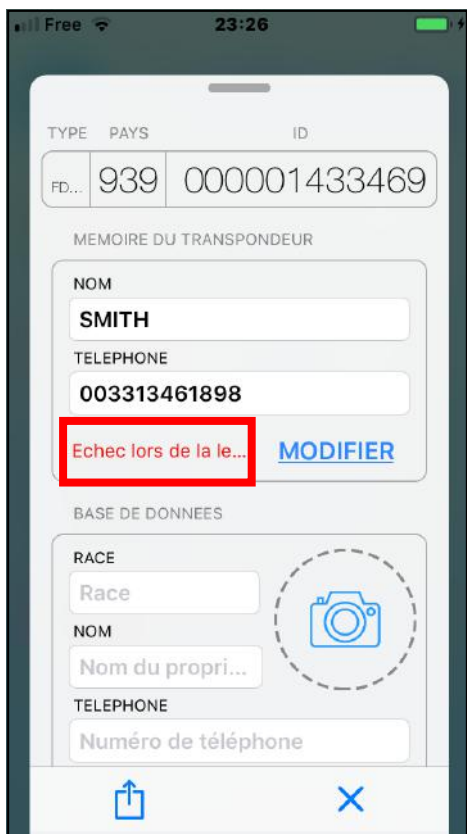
Free 23:26

TYPE PAYS ID

FD... 939 000001433469

MEMOIRE DU TRANSPONDEUR

NOM

SMITH

TELEPHONE

003313461898

Echec lors de la le...

MODIFIER

BASE DE DONNEES

RACE

Race

NOM

Nom du propri...

TELEPHONE

Numéro de téléphone